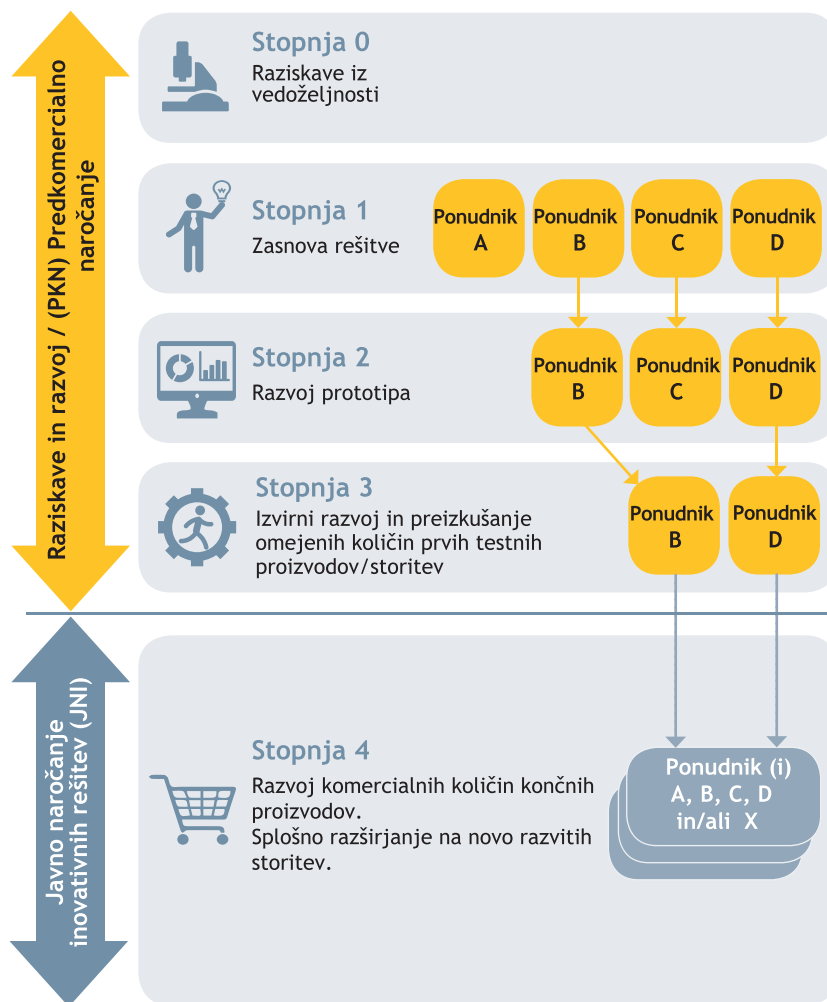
Raziskave in razvoj / (PKN) Predkomercialno naročanje

Stopnja 0
Raziskave iz vedoželjnosti

Stopnja 1
Zasnova rešitve

Ponudnik A
Ponudnik B
Ponudnik C
Ponudnik D

Stopnja 2
Razvoj prototipa

Ponudnik B
Ponudnik C
Ponudnik D

Stopnja 3
Izvirni razvoj in preizkušanje omejenih količin prvih testnih proizvodov/storitev

Ponudnik B
Ponudnik D

Javno naročanje inovativnih rešitev (JNI)

Stopnja 4
Razvoj komercialnih količin končnih proizvodov.
Splošno razširjanje na novo razvitih storitev.

Ponudnik (i)
A, B, C, D
in/ali X